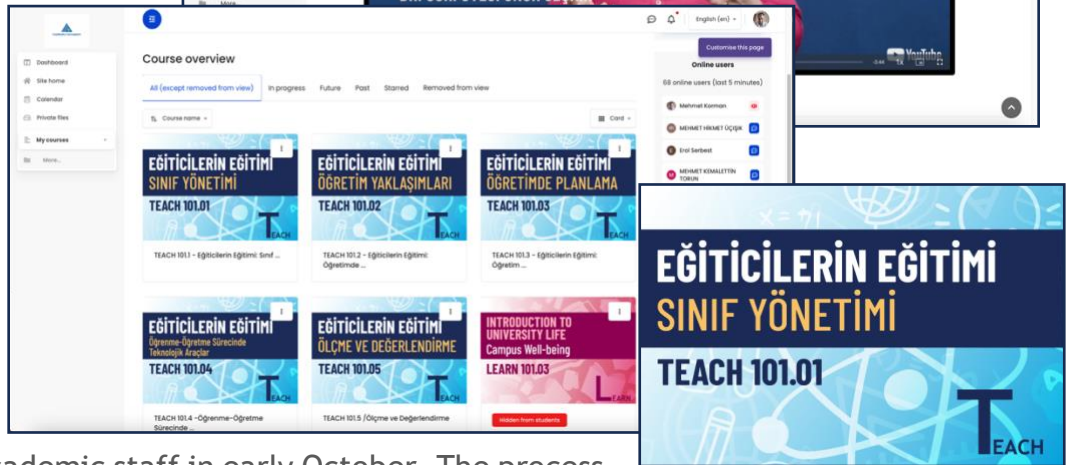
Dashboard
Site home
Calendar
Private files
My courses
More...

English (en)

Course overview

All (except removed from view)
In progress
Future
Past
Starred
Removed from view

Course name
Card

Customise this page
Online users
68 online users (last 5 minutes)
Mehmet Korman
MEHMET HİKMET ÜÇIŞIK
Erol Serbest
MEHMET KEMALETTİN TORUN

EĞİTİCİLERİN EĞİTİMİ
SINIF YÖNETİMİ
TEACH 101.01
TEACH

TEACH 101.1 - Eğiticilerin Eğitimi: Sınıf ...

EĞİTİCİLERİN EĞİTİMİ
ÖĞRETİM YAKLAŞIMLARI
TEACH 101.02
TEACH

TEACH 101.2 - Eğiticilerin Eğitimi: Öğretimde ...

EĞİTİCİLERİN EĞİTİMİ
ÖĞRETİMDE PLANLAMA
TEACH 101.03
TEACH

TEACH 101.3 - Eğiticilerin Eğitimi: Öğretim ...

EĞİTİCİLERİN EĞİTİMİ
Öğrenme-Öğretme Sürecinde Teknolojik Araçlar
TEACH 101.04
TEACH

TEACH 101.4 -Öğrenme-Öğretme Sürecinde ...

EĞİTİCİLERİN EĞİTİMİ
ÖLÇME VE DEĞERLENDİRME
TEACH 101.05
TEACH

TEACH 101.5 /Ölçme ve Değerlendirme

INTRODUCTION TO UNIVERSITY LIFE
Campus Well-being
LEARN 101.03
LEARN

Hidden from students

YouTube

EĞİTİCİLERİN EĞİTİMİ
SINIF YÖNETİMİ
TEACH 101.01
TEACH

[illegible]ademic staff in early October. The process